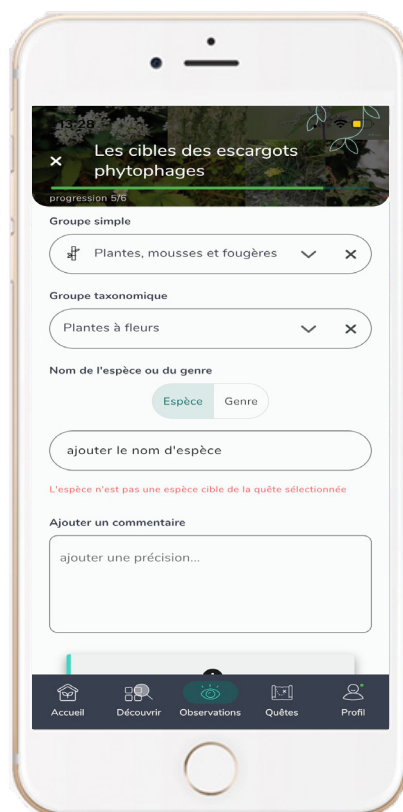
13:28

Les cibles des escargots phytophages

progression 5/6

Groupe simple

Plantes, mousses et fougères

Groupe taxonomique

Plantes à fleurs

Nom de l'espèce ou du genre

Espèce Genre

ajouter le nom d'espèce

L'espèce n'est pas une espèce cible de la quête sélectionnée

Ajouter un commentaire

ajouter une précision...

Accueil Découvrir Observations Quêtes Profil